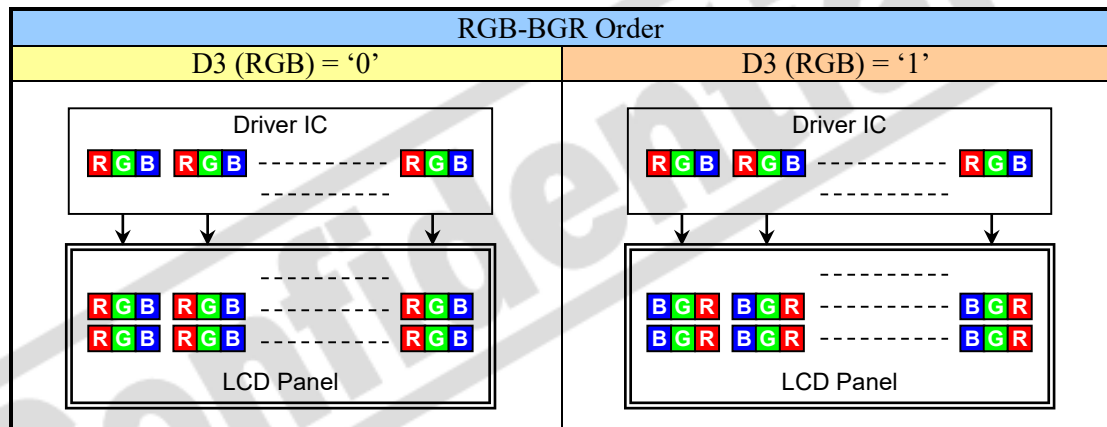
| RGB-BGR Order | |
|---|---|
| D3 (RGB) = '0' | D3 (RGB) = '1' |
| Driver IC<br>R G B R G B ---------- R G B<br>----------<br>----------<br>R G B R G B ---------- R G B<br>R G B R G B ---------- R G B<br>LCD Panel | Driver IC<br>R G B R G B ---------- R G B<br>----------<br>----------<br>B G R B G R ---------- B G R<br>B G R B G R ---------- B G R<br>LCD Panel |

Confidential